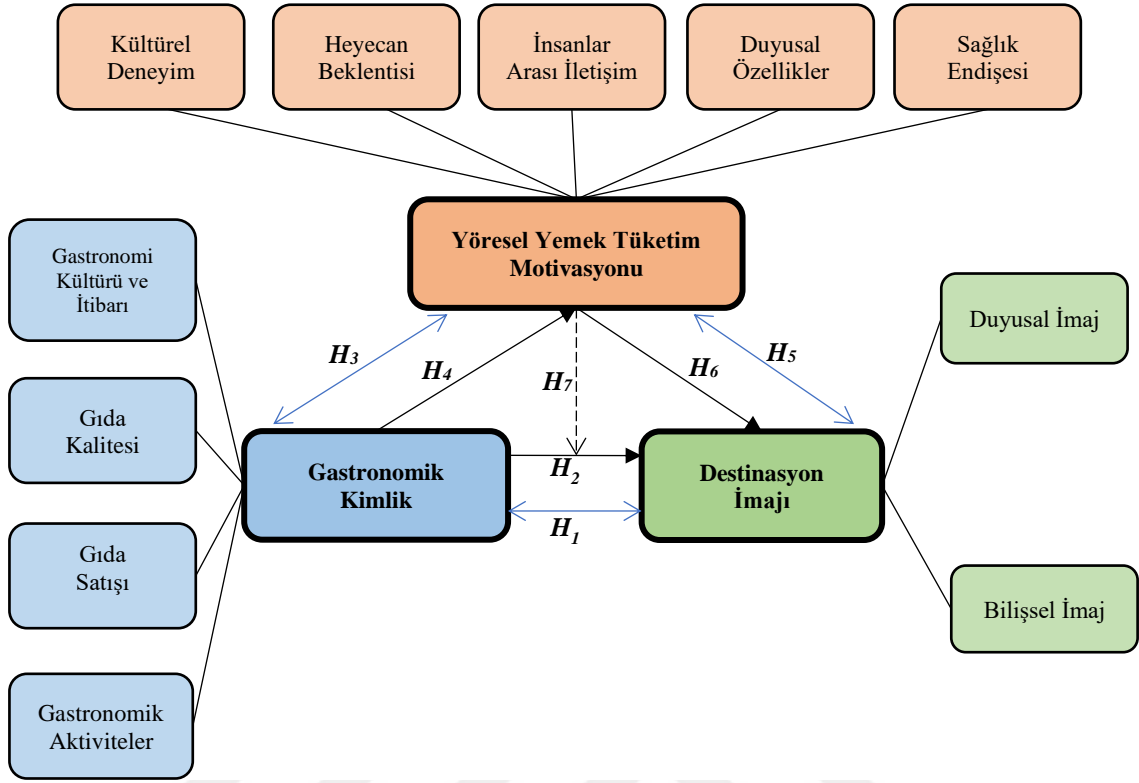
Kültürel Deneyim

Heyecan Beklentisi

İnsanlar Arası İletişim

Duyusal Özellikler

Sağlık Endişesi

Yöresel Yemek Tüketim Motivasyonu

Gastronomi Kültürü ve İtibarı

Gıda Kalitesi

Gıda Satışı

Gastronomik Aktiviteler

$H_3$

$H_4$

$H_7$

$H_6$

$H_5$

Gastronomik Kimlik

$H_2$

$H_1$

Destinasyon İmajı

Duyusal İmaj

Bilişsel İmaj